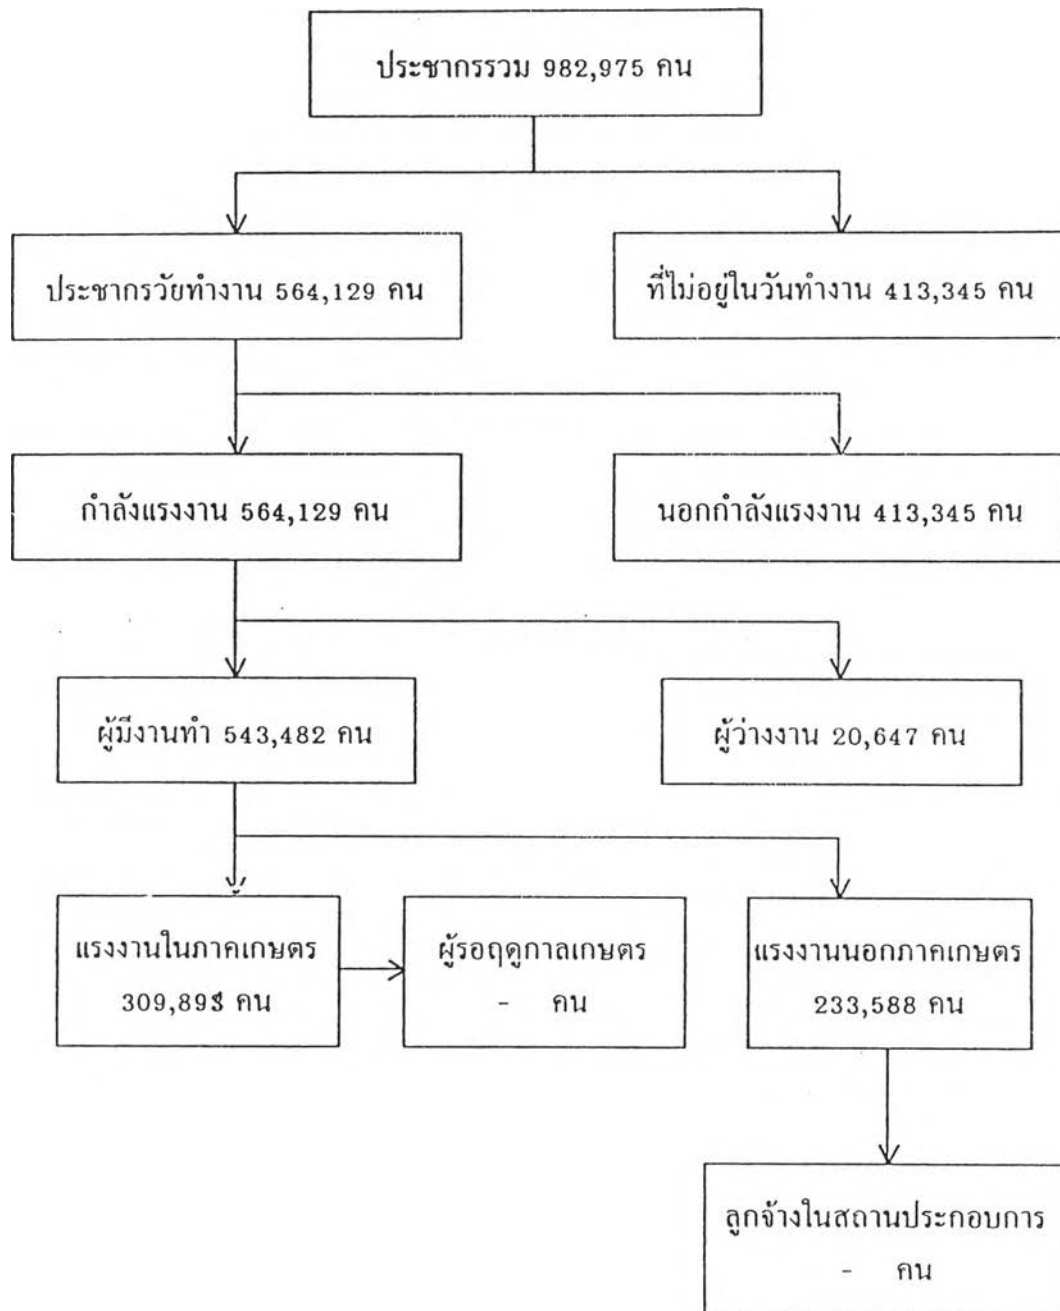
ประชากรรวม 982,975 คน

ประชากรวัยทำงาน 564,129 คน

ที่ไม่อยู่ในวันทำงาน 413,345 คน

กำลังแรงงาน 564,129 คน

นอกกำลังแรงงาน 413,345 คน

ผู้มีงานทำ 543,482 คน

ผู้ว่างงาน 20,647 คน

แรงงานในภาคเกษตร 309,89ธ คน

ผู้รอฤดูกาลเกษตร - คน

แรงงานนอกภาคเกษตร 233,588 คน

ลูกจ้างในสถานประกอบการ - คน